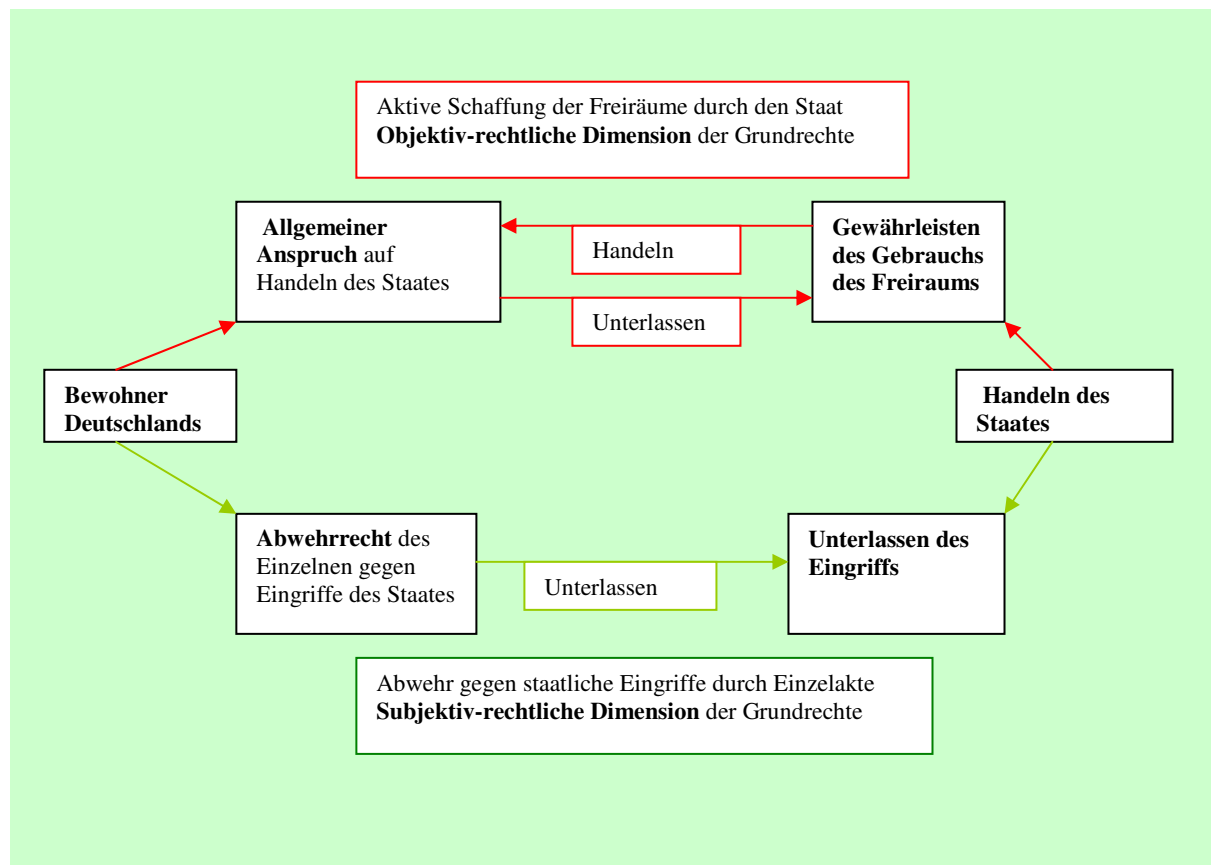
Aktive Schaffung der Freiräume durch den Staat
**Objektiv-rechtliche Dimension** der Grundrechte

**Allgemeiner Anspruch** auf Handeln des Staates

Handeln

Unterlassen

**Gewährleisten des Gebrauchs des Freiraums**

**Bewohner Deutschlands**

**Handeln des Staates**

**Abwehrrecht** des Einzelnen gegen Eingriffe des Staates

Unterlassen

**Unterlassen des Eingriffs**

Abwehr gegen staatliche Eingriffe durch Einzelakte
**Subjektiv-rechtliche Dimension** der Grundrechte